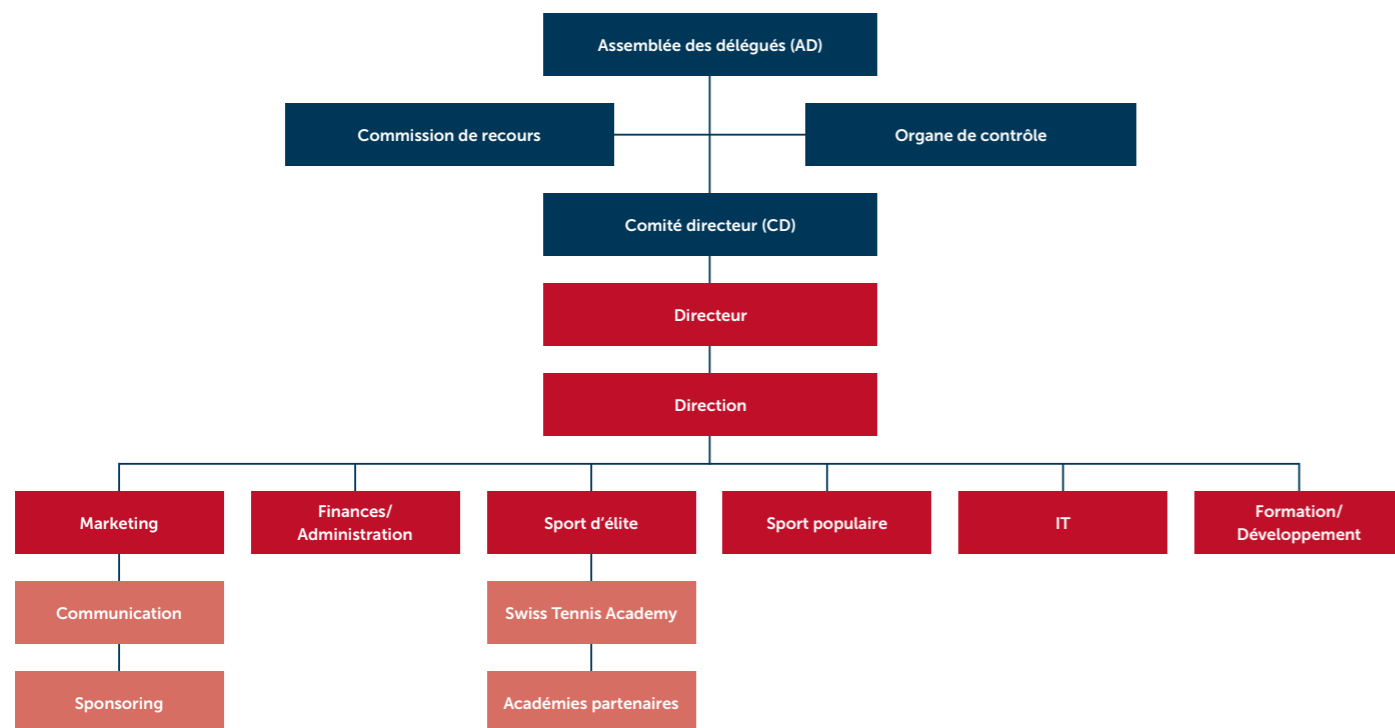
Assemblée des délégués (AD)

Commission de recours

Organe de contrôle

Comité directeur (CD)

Directeur

Direction

Marketing

Finances/ Administration

Sport d'élite

Sport populaire

IT

Formation/ Développement

Communication

Sponsoring

Swiss Tennis Academy

Académies partenaires